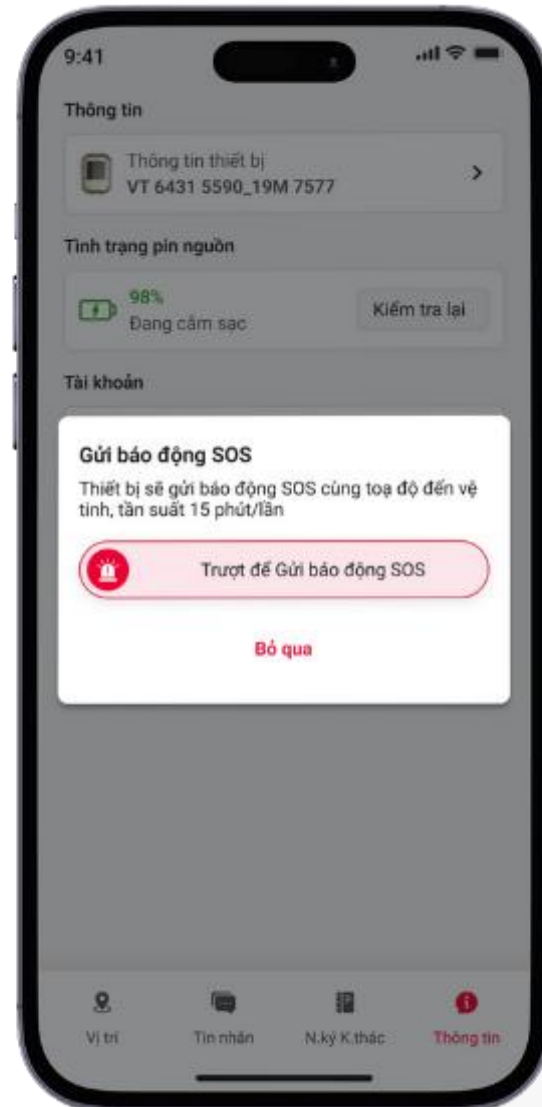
9:41

Thông tin

Thông tin thiết bị
VT 6431 5590_19M 7577

Tình trạng pin nguồn

98%
Đang cắm sạc

Kiểm tra lại

Tài khoản

Gửi báo động SOS

Thiết bị sẽ gửi báo động SOS cùng toạ độ đến vệ tinh, tần suất 15 phút/lần

Trượt để Gửi báo động SOS

Bỏ qua

Vị trí

Tin nhắn

N.ký K.thác

Thông tin